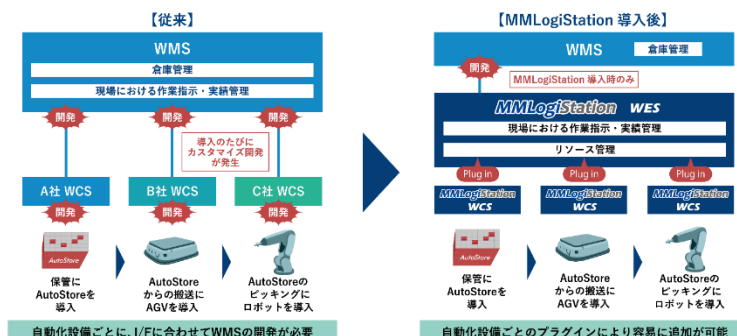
【従来】

WMS

倉庫管理

現場における作業指示・実績管理

開発

開発

開発

導入のたびにカスタマイズ開発が発生

A社 WCS

B社 WCS

C社 WCS

開発

開発

開発

AutoStore

保管にAutoStoreを導入

AutoStoreからの搬送にAGVを導入

AutoStoreのピッキングにロボットを導入

自動化設備ごとに、I/Fに合わせてWMSの開発が必要

【MMLogiStation 導入後】

WMS

倉庫管理

開発

MMLogiStation 導入時のみ

MMLogiStation WES

現場における作業指示・実績管理

リソース管理

Plug in

Plug in

Plug in

MMLogiStation WCS

MMLogiStation WCS

MMLogiStation WCS

AutoStore

保管にAutoStoreを導入

AutoStoreからの搬送にAGVを導入

AutoStoreのピッキングにロボットを導入

自動化設備ごとのプラグインにより容易に追加が可能